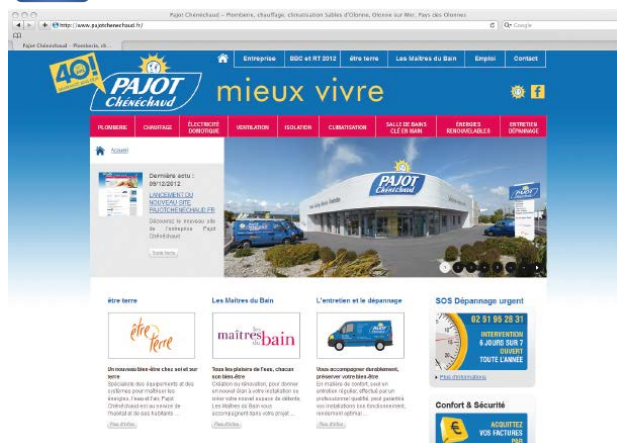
Pajot Chénéchaud – Plomberie, chauffage, climatisation Sables d'Olonne, Olonne sur Mer, Pays des Olonnes

http://www.pajotchenechaud.fr/

Google

Pajot Chénéchaud - Plomberie, ch...

40

PAJOT Chénéchaud

Entreprise | BBC et RT 2012 | être terre | Les Maîtres du Bain | Emploi | Contact

mieux vivre

PLOMBERIE | CHAUFFAGE | ÉLECTRICITÉ DOMOTIQUE | VENTILATION | ISOLATION | CLIMATISATION | SALLE DE BAINS CLÉ EN MAIN | ÉNERGIES RENOUVELABLES | ENTRETIEN DÉPANNAGE

Accueil

Dernière actu : 09/12/2012

LANCEMENT DU NOUVEAU SITE PAJOTCHENECHAUD.FR

Découvrez le nouveau site de l'entreprise Pajot Chénéchaud

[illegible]

PAJOT Chénéchaud

être terre

Les Maîtres du Bain

L'entretien et le dépannage

SOS Dépannage urgent

être terre

maîtres du bain

Un nouveau lien chez soi et sur terre

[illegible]

Tous les plaisirs de l'eau, chacun son bien-être

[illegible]

Vous accompagner durablement, préserver votre bien-être

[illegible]

02 51 95 28 31

INTERVENTION 6 JOURS SUR 7 OUVERT TOUTE L'ANNÉE

Plus d'informations

Confort & Sécurité

ACQUITTEZ VOS FACTURES PAR